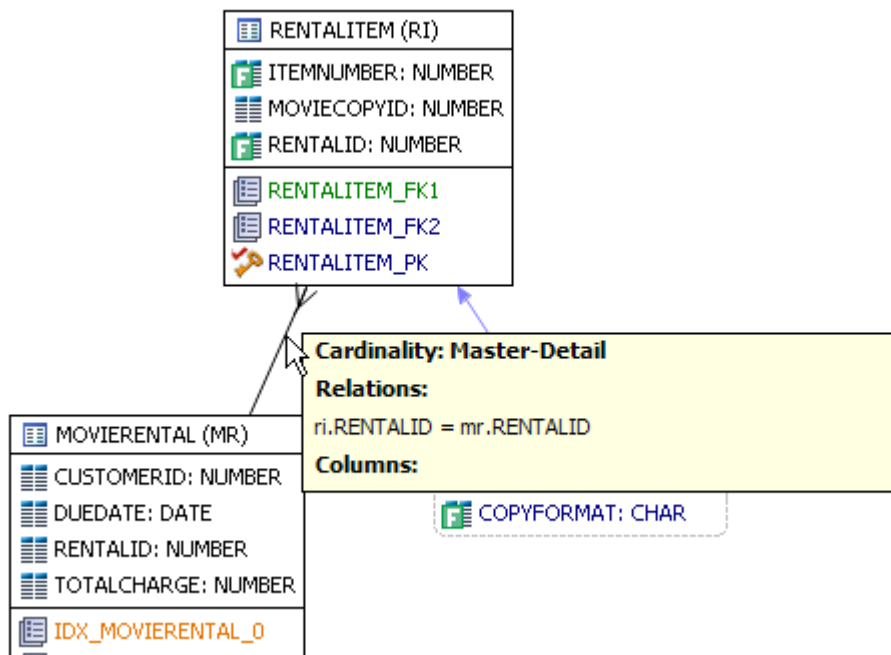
RENTALITEM (RI)

ITEMNUMBER: NUMBER
MOVIECOPYID: NUMBER
RENTALID: NUMBER

RENTALITEM_FK1
RENTALITEM_FK2
RENTALITEM_PK

Cardinality: Master-Detail
Relations:
ri.RENTALID = mr.RENTALID
Columns:

COPYFORMAT: CHAR

MOVIERENTAL (MR)

CUSTOMERID: NUMBER
DUEDATE: DATE
RENTALID: NUMBER
TOTALCHARGE: NUMBER

IDX_MOVIERENTAL_0